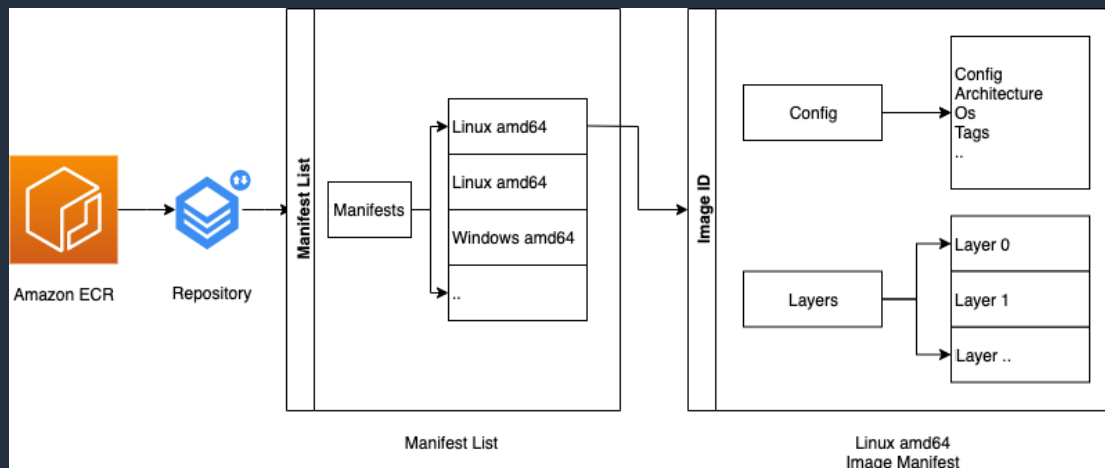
Amazon ECR

Repository

Manifest List

Manifests

Linux amd64

Linux amd64

Windows amd64

..

Manifest List

Image ID

Config

Config
Architecture
Os
Tags
..

Layers

Layer 0

Layer 1

Layer ..

Linux amd64
Image Manifest